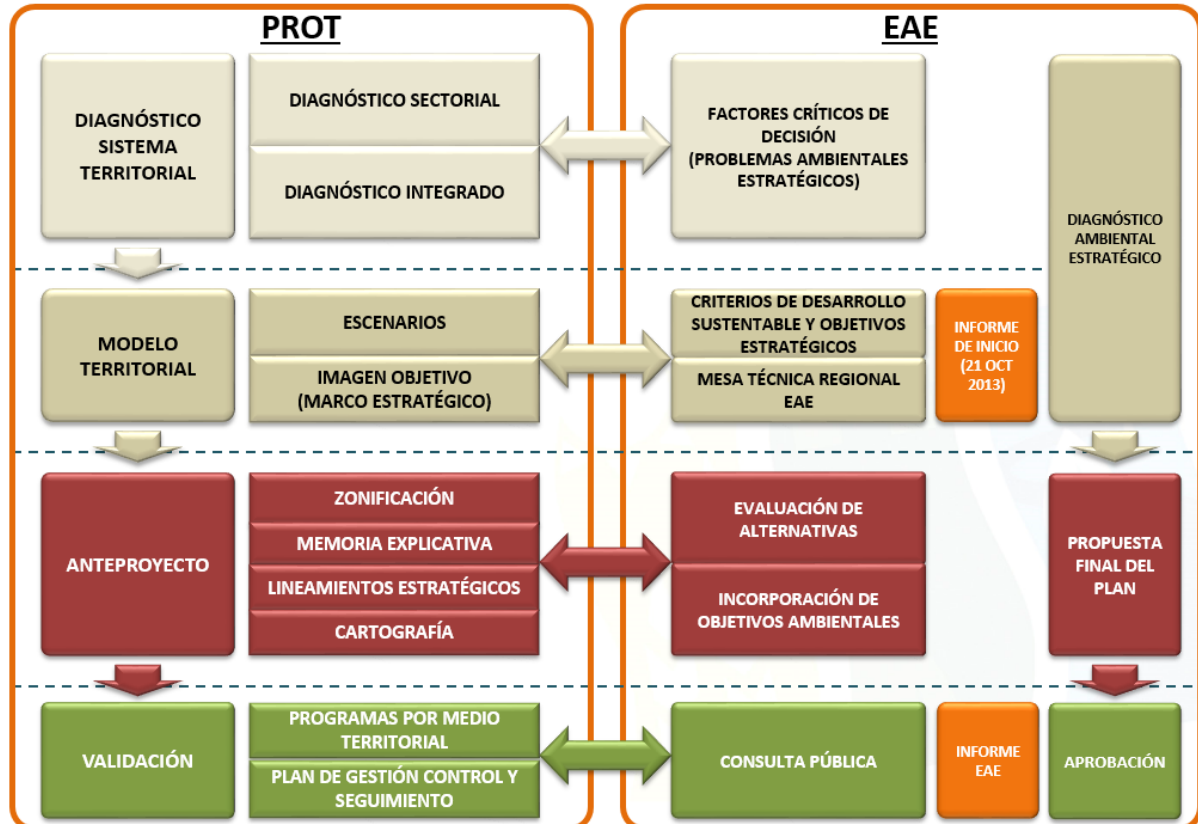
PROT

EAE

DIAGNÓSTICO SISTEMA TERRITORIAL

DIAGNÓSTICO SECTORIAL

DIAGNÓSTICO INTEGRADO

FACTORES CRÍTICOS DE DECISIÓN (PROBLEMAS AMBIENTALES ESTRATÉGICOS)

DIAGNÓSTICO AMBIENTAL ESTRATÉGICO

MODELO TERRITORIAL

ESCENARIOS

IMAGEN OBJETIVO (MARCO ESTRATÉGICO)

CRITERIOS DE DESARROLLO SUSTENTABLE Y OBJETIVOS ESTRATÉGICOS

MESA TÉCNICA REGIONAL EAE

INFORME DE INICIO (21 OCT 2013)

ANTEPROYECTO

ZONIFICACIÓN

MEMORIA EXPLICATIVA

LINEAMIENTOS ESTRATÉGICOS

CARTOGRAFÍA

EVALUACIÓN DE ALTERNATIVAS

INCORPORACIÓN DE OBJETIVOS AMBIENTALES

PROPUESTA FINAL DEL PLAN

VALIDACIÓN

PROGRAMAS POR MEDIO TERRITORIAL

PLAN DE GESTIÓN CONTROL Y SEGUIMIENTO

CONSULTA PÚBLICA

INFORME EAE

APROBACIÓN